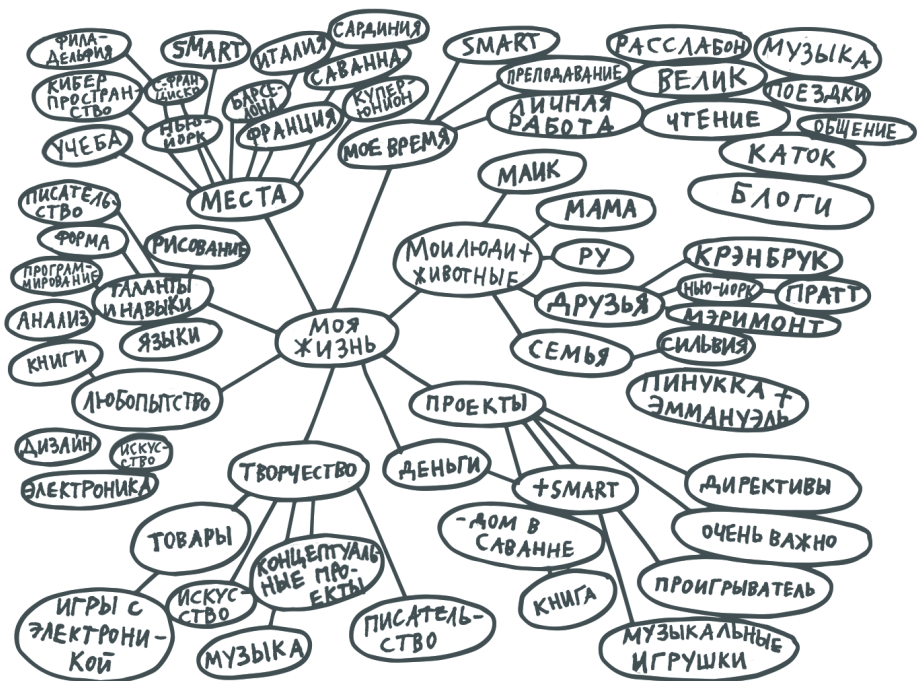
МОЯ ЖИЗНЬ

МЕСТА
ФИЛАДЕЛЬФИЯ
SMART
ИТАЛИЯ
САРДИНИЯ
КИБЕРПРОСТРАНСТВО
С-ФРАНЦИСКО
БАРСЕЛОНА
САВАННА
НЬЮ-ЙОРК
ФРАНЦИЯ
КУПЕРТИНО
УЧЕБА

МОЕ ВРЕМЯ
SMART
ПРЕПОДАВАНИЕ
ЛИЧНАЯ РАБОТА
РАССЛАБОН
МУЗЫКА
ВЕЛИК
ПОЕЗДКИ
ЧТЕНИЕ
ОБЩЕНИЕ
КАТОК
БЛОГИ

МОИ ЛЮДИ + ЖИВОТНЫЕ
МАИК
МАМА
РУ
ДРУЗЬЯ
КРЭНБРУК
НЬЮ-ЙОРК
ПРАТТ
МЭРИМОНТ
СЕМЬЯ
СИЛЬВИЯ
ПИНУККА + ЭММАНУЭЛЬ

ТАЛАНТЫ И НАВЫКИ
ПИСАТЕЛЬСТВО
ФОРМА
РИСОВАНИЕ
ПРОГРАММИРОВАНИЕ
АНАЛИЗ
ЯЗЫКИ
КНИГИ
ЛЮБОПЫТСТВО

ПРОЕКТЫ
ДЕНЬГИ
+SMART
ДИРЕКТИВЫ
ОЧЕНЬ ВАЖНО
-ДОМ В САВАННЕ
КНИГА
ПРОИГРЫВАТЕЛЬ
МУЗЫКАЛЬНЫЕ ИГРУШКИ

ТВОРЧЕСТВО
ДИЗАЙН
ИСКУССТВО
ЭЛЕКТРОНИКА
ТОВАРЫ
КОНЦЕПТУАЛЬНЫЕ ПРОЕКТЫ
ИГРЫ С ЭЛЕКТРОНИКОЙ
ИСКУССТВО
МУЗЫКА
ПИСАТЕЛЬСТВО